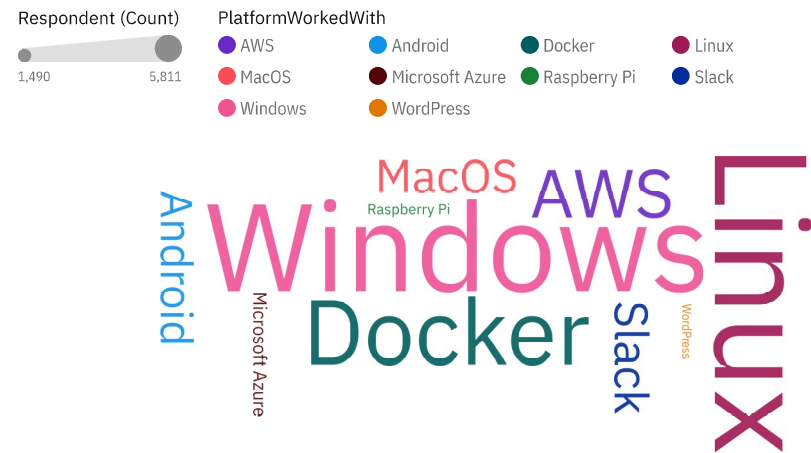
Respondent (Count)

1,490 5,811

PlatformWorkedWith

AWS
Android
Docker
Linux
MacOS
Microsoft Azure
Raspberry Pi
Slack
Windows
WordPress

MacOS
AWS
Raspberry Pi
Android
Windows
Linux
Microsoft Azure
Docker
Slack
WordPress